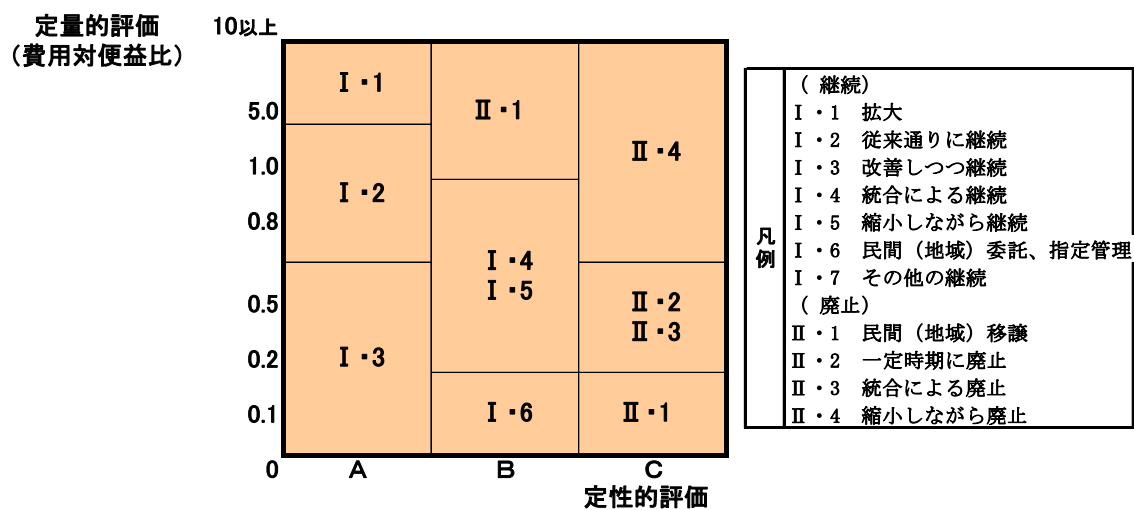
定量的評価
（費用対便益比）

10以上
5.0
1.0
0.8
0.5
0.2
0.1
0

| | A | B | C |
|---|---|---|---|
| | Ⅰ・1 | Ⅱ・1 | Ⅱ・4 |
| | Ⅰ・2 | Ⅰ・4 Ⅰ・5 | Ⅱ・2 Ⅱ・3 |
| | Ⅰ・3 | Ⅰ・6 | Ⅱ・1 |

定性的評価

凡例
（継続）
Ⅰ・1　拡大
Ⅰ・2　従来通りに継続
Ⅰ・3　改善しつつ継続
Ⅰ・4　統合による継続
Ⅰ・5　縮小しながら継続
Ⅰ・6　民間（地域）委託、指定管理
Ⅰ・7　その他の継続
（廃止）
Ⅱ・1　民間（地域）移譲
Ⅱ・2　一定時期に廃止
Ⅱ・3　統合による廃止
Ⅱ・4　縮小しながら廃止